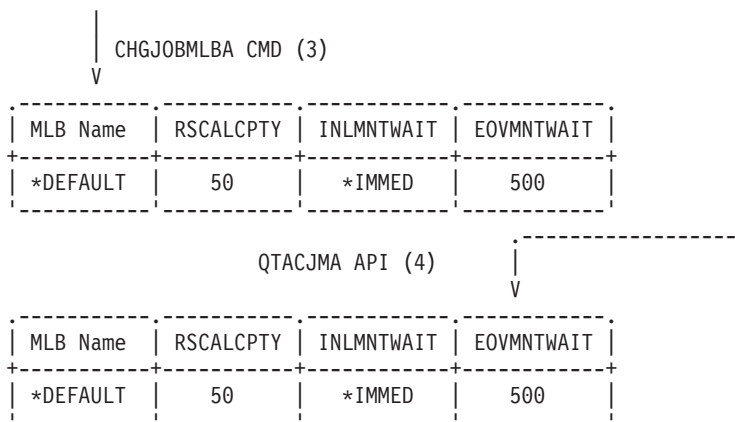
CHGJOBMLBA CMD (3)

| MLB Name | RSCALCPTY | INLMNTWAIT | EOVMNTWAIT |
|---|---|---|---|
| *DEFAULT | 50 | *IMMED | 500 |

QTACJMA API (4)

| MLB Name | RSCALCPTY | INLMNTWAIT | EOVMNTWAIT |
|---|---|---|---|
| *DEFAULT | 50 | *IMMED | 500 |